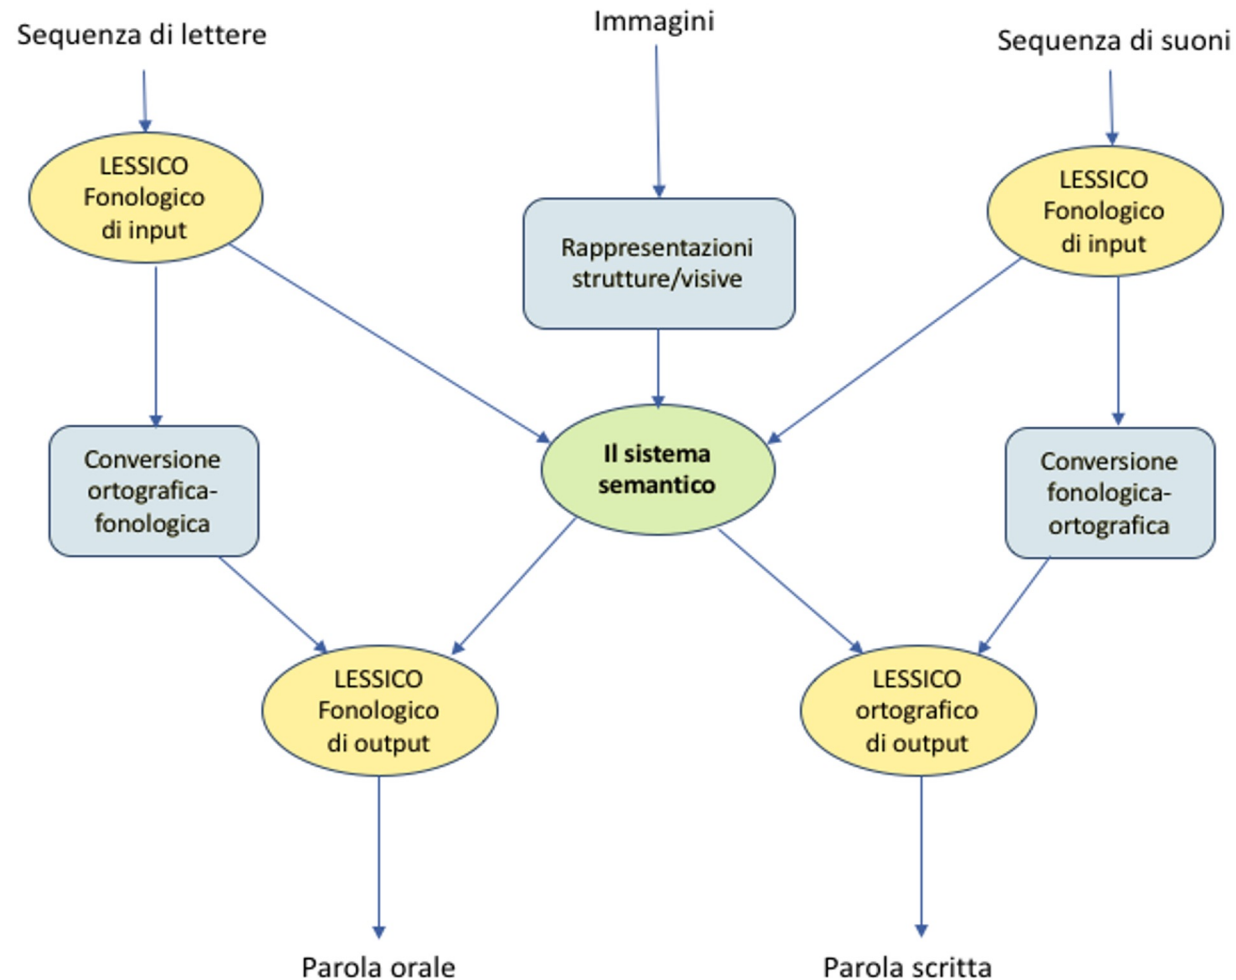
Sequenza di lettere

Immagini

Sequenza di suoni

LESSICO Fonologico di input

Rappresentazioni strutture/visive

LESSICO Fonologico di input

Conversione ortografica-fonologica

Il sistema semantico

Conversione fonologica-ortografica

LESSICO Fonologico di output

LESSICO ortografico di output

Parola orale

Parola scritta